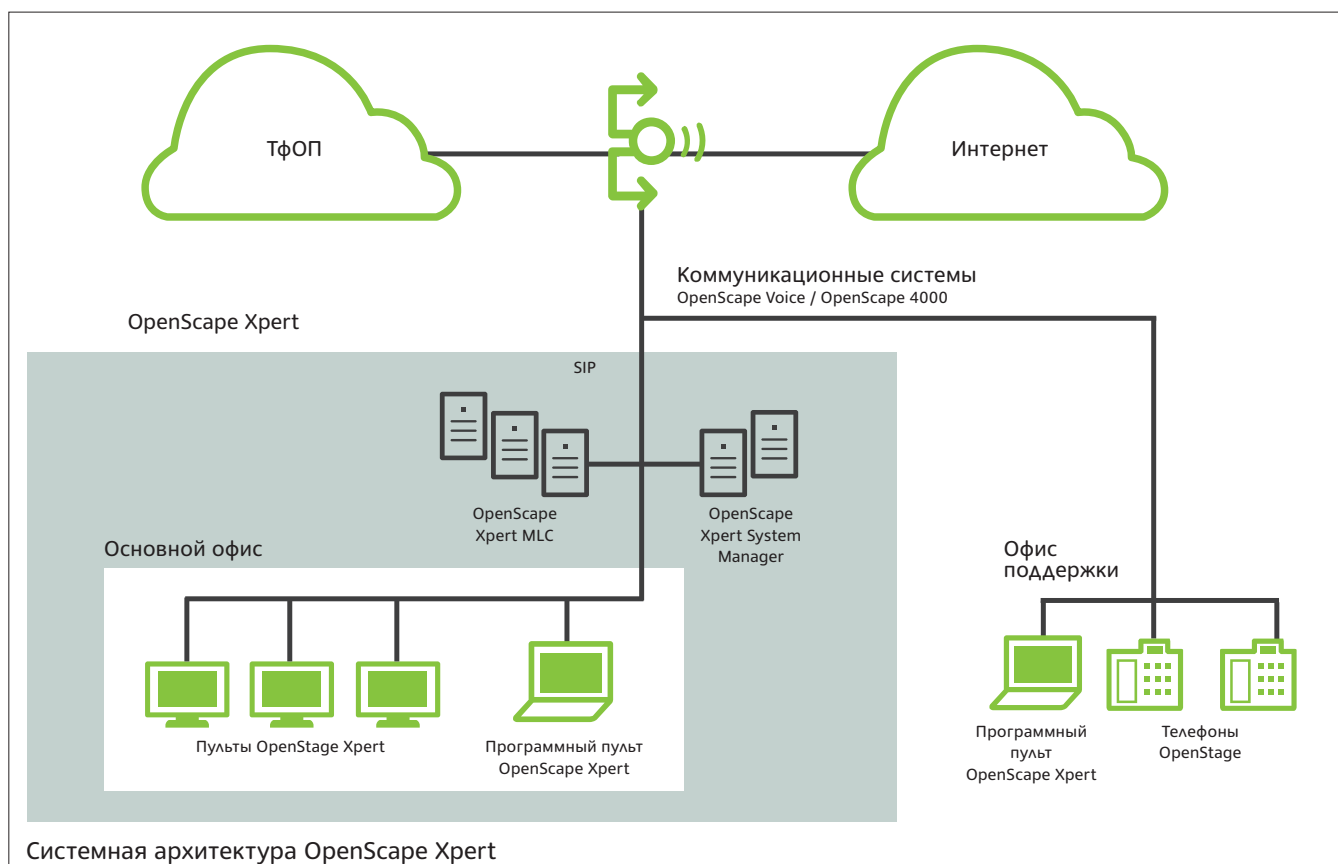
ТфОП

Интернет

Коммуникационные системы
OpenScape Voice / OpenScape 4000

OpenScape Xpert

SIP

OpenScape Xpert MLC

OpenScape Xpert System Manager

Основной офис

Офис поддержки

Пульты OpenStage Xpert

Программный пульт OpenScape Xpert

Программный пульт OpenScape Xpert

Телефоны OpenStage

Системная архитектура OpenScape Xpert